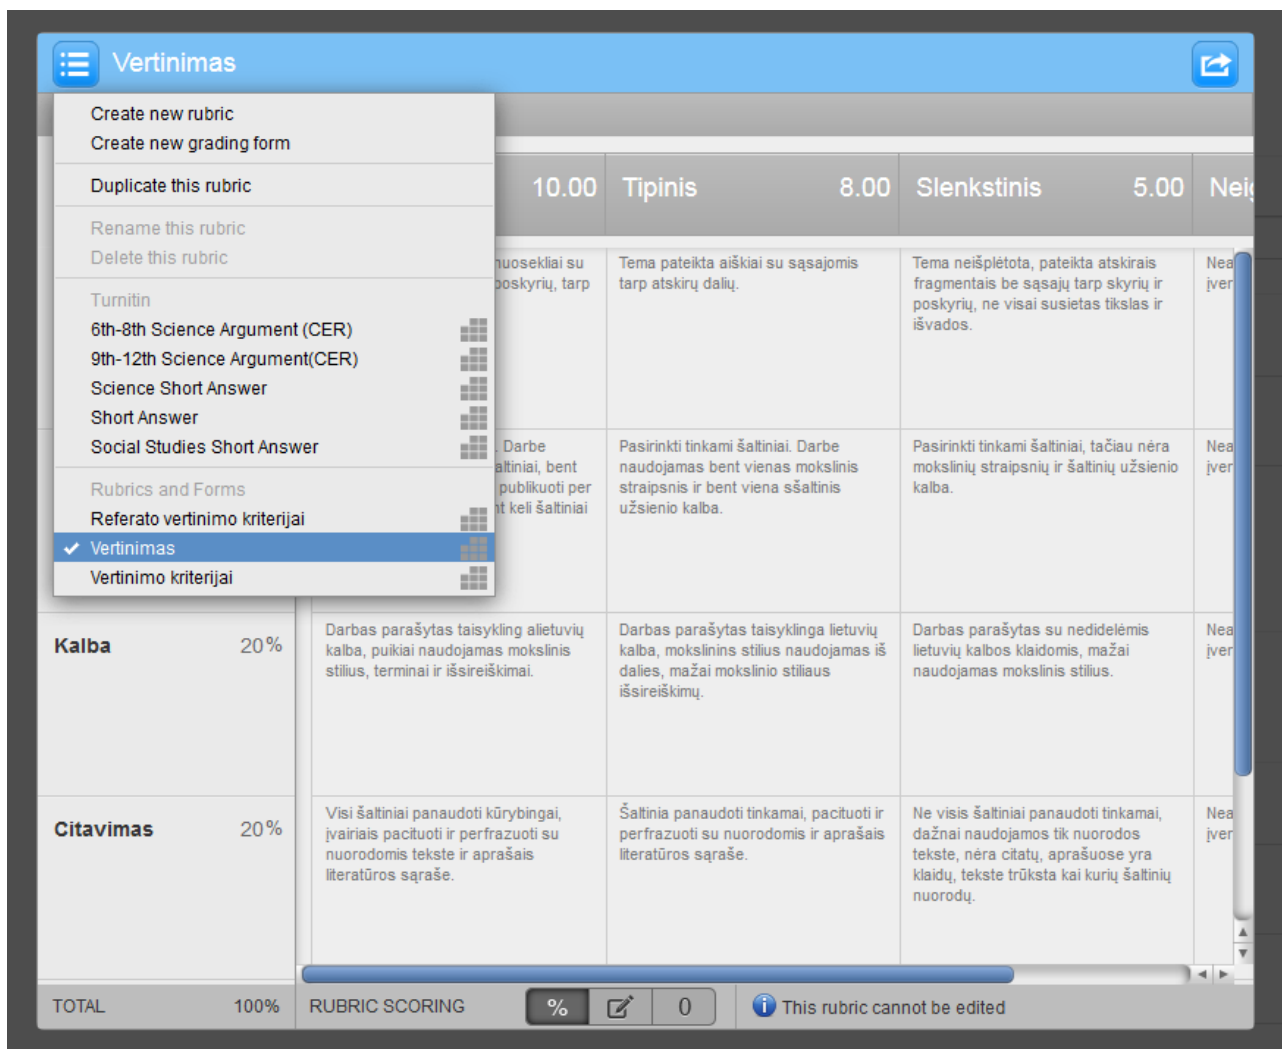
Vertinimas

Create new rubric
Create new grading form

Duplicate this rubric

Rename this rubric
Delete this rubric

Turnitin
6th-8th Science Argument (CER)
9th-12th Science Argument(CER)
Science Short Answer
Short Answer
Social Studies Short Answer

Rubrics and Forms
Referato vertinimo kriterijai
Vertinimas
Vertinimo kriterijai

| | | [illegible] 10.00 | Tipinis 8.00 | Slenkstinis 5.00 | Nei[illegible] |
|---|---|---|---|---|---|
| | | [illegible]nuoseklai su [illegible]oskyrių, tarp | Tema pateikta aiškiai su sąsajomis tarp atskirų dalių. | Tema neišplėtota, pateikta atskirais fragmentais be sąsajų tarp skyrių ir poskyrių, ne visai susietas tikslas ir išvados. | Nea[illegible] įver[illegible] |
| | | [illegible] Darbe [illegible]altiniai, bent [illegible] publikuoti per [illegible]t keli šaltiniai | Pasirinkti tinkami šaltiniai. Darbe naudojamas bent vienas mokslinis straipsnis ir bent viena sšaltinis užsienio kalba. | Pasirinkti tinkami šaltiniai, tačiau nėra mokslinių straipsnių ir šaltinių užsienio kalba. | Nea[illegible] įver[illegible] |
| Kalba | 20% | Darbas parašytas taisykling alietuvių kalba, puikiai naudojamas mokslinis stilius, terminai ir išsireiškimai. | Darbas parašytas taisyklinga lietuvių kalba, mokslinins stilius naudojamas iš dalies, mažai mokslinio stiliaus išsireiškimų. | Darbas parašytas su nedidelėmis lietuvių kalbos klaidomis, mažai naudojamas mokslinis stilius. | Nea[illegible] įver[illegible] |
| Citavimas | 20% | Visi šaltiniai panaudoti kūrybingai, įvairiais pacituoti ir perfrazuoti su nuorodomis tekste ir aprašais literatūros sąraše. | Šaltinia panaudoti tinkamai, pacituoti ir perfrazuoti su nuorodomis ir aprašais literatūros sąraše. | Ne visis šaltiniai panaudoti tinkamai, dažnai naudojamos tik nuorodos tekste, nėra citatų, aprašuose yra klaidų, tekste trūksta kai kurių šaltinių nuorodų. | Nea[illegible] įver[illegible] |

TOTAL 100%
RUBRIC SCORING % 0
This rubric cannot be edited